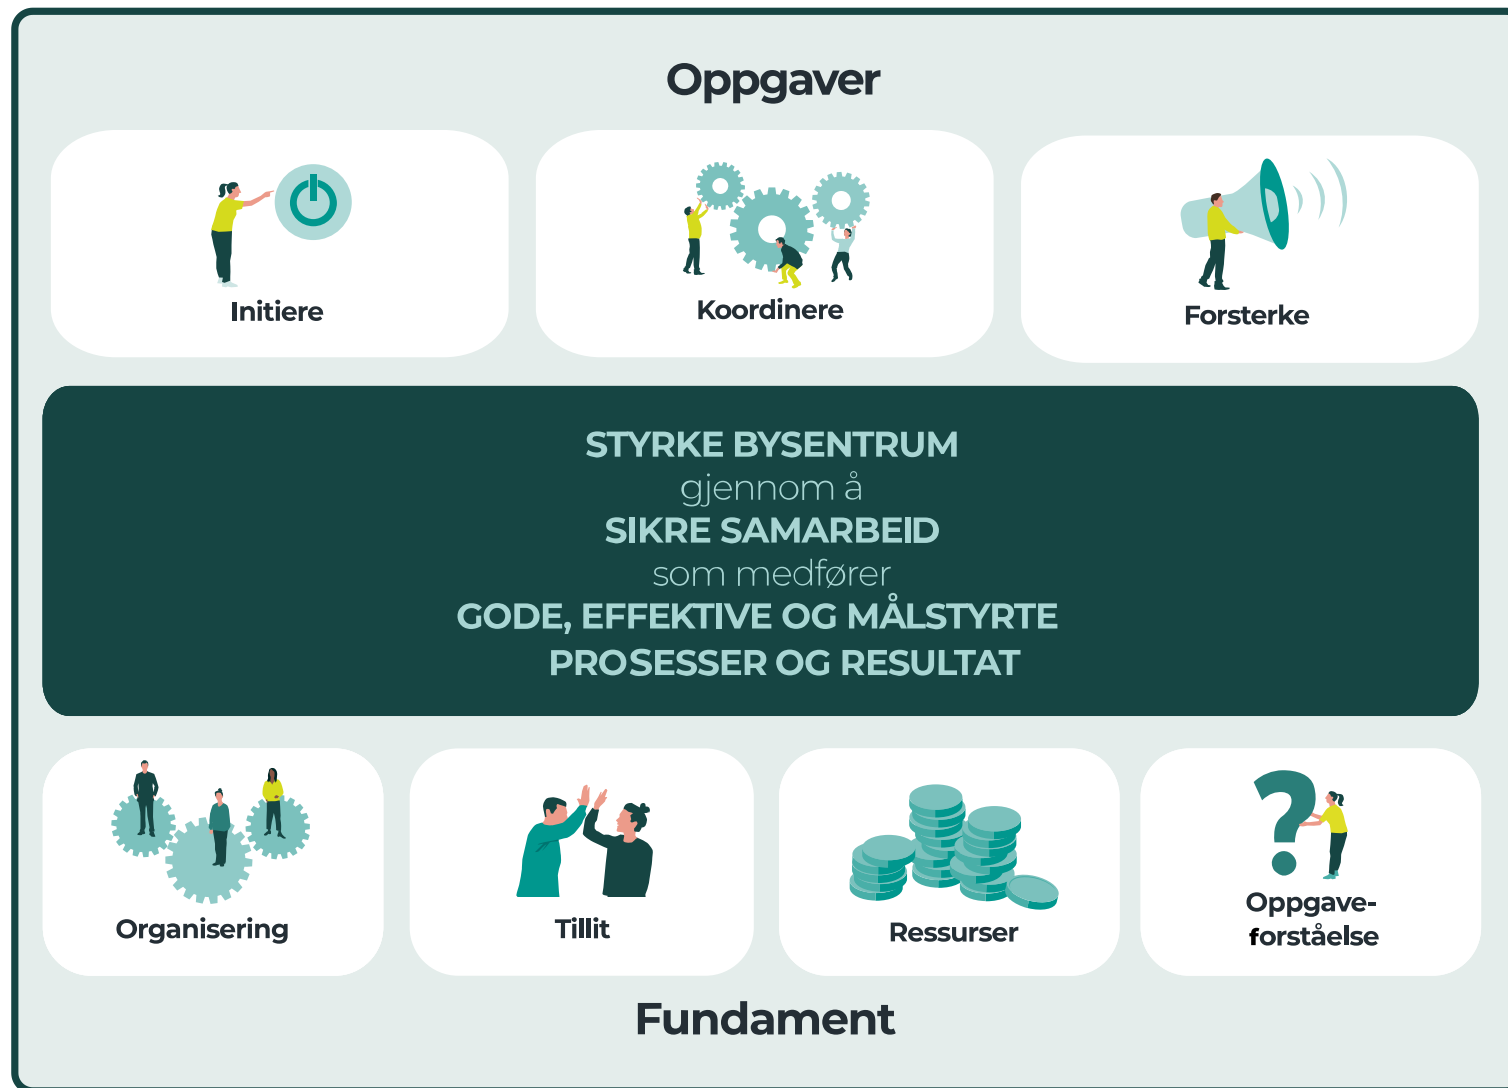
Oppgaver

Initiere

Koordinere

Forsterke

STYRKE BYSENTRUM
gjennom å
SIKRE SAMARBEID
som medfører
GODE, EFFEKTIVE OG MÅLSTYRTE PROSESSER OG RESULTAT

Organisering

Tillit

Ressurser

Oppgaveforståelse

Fundament